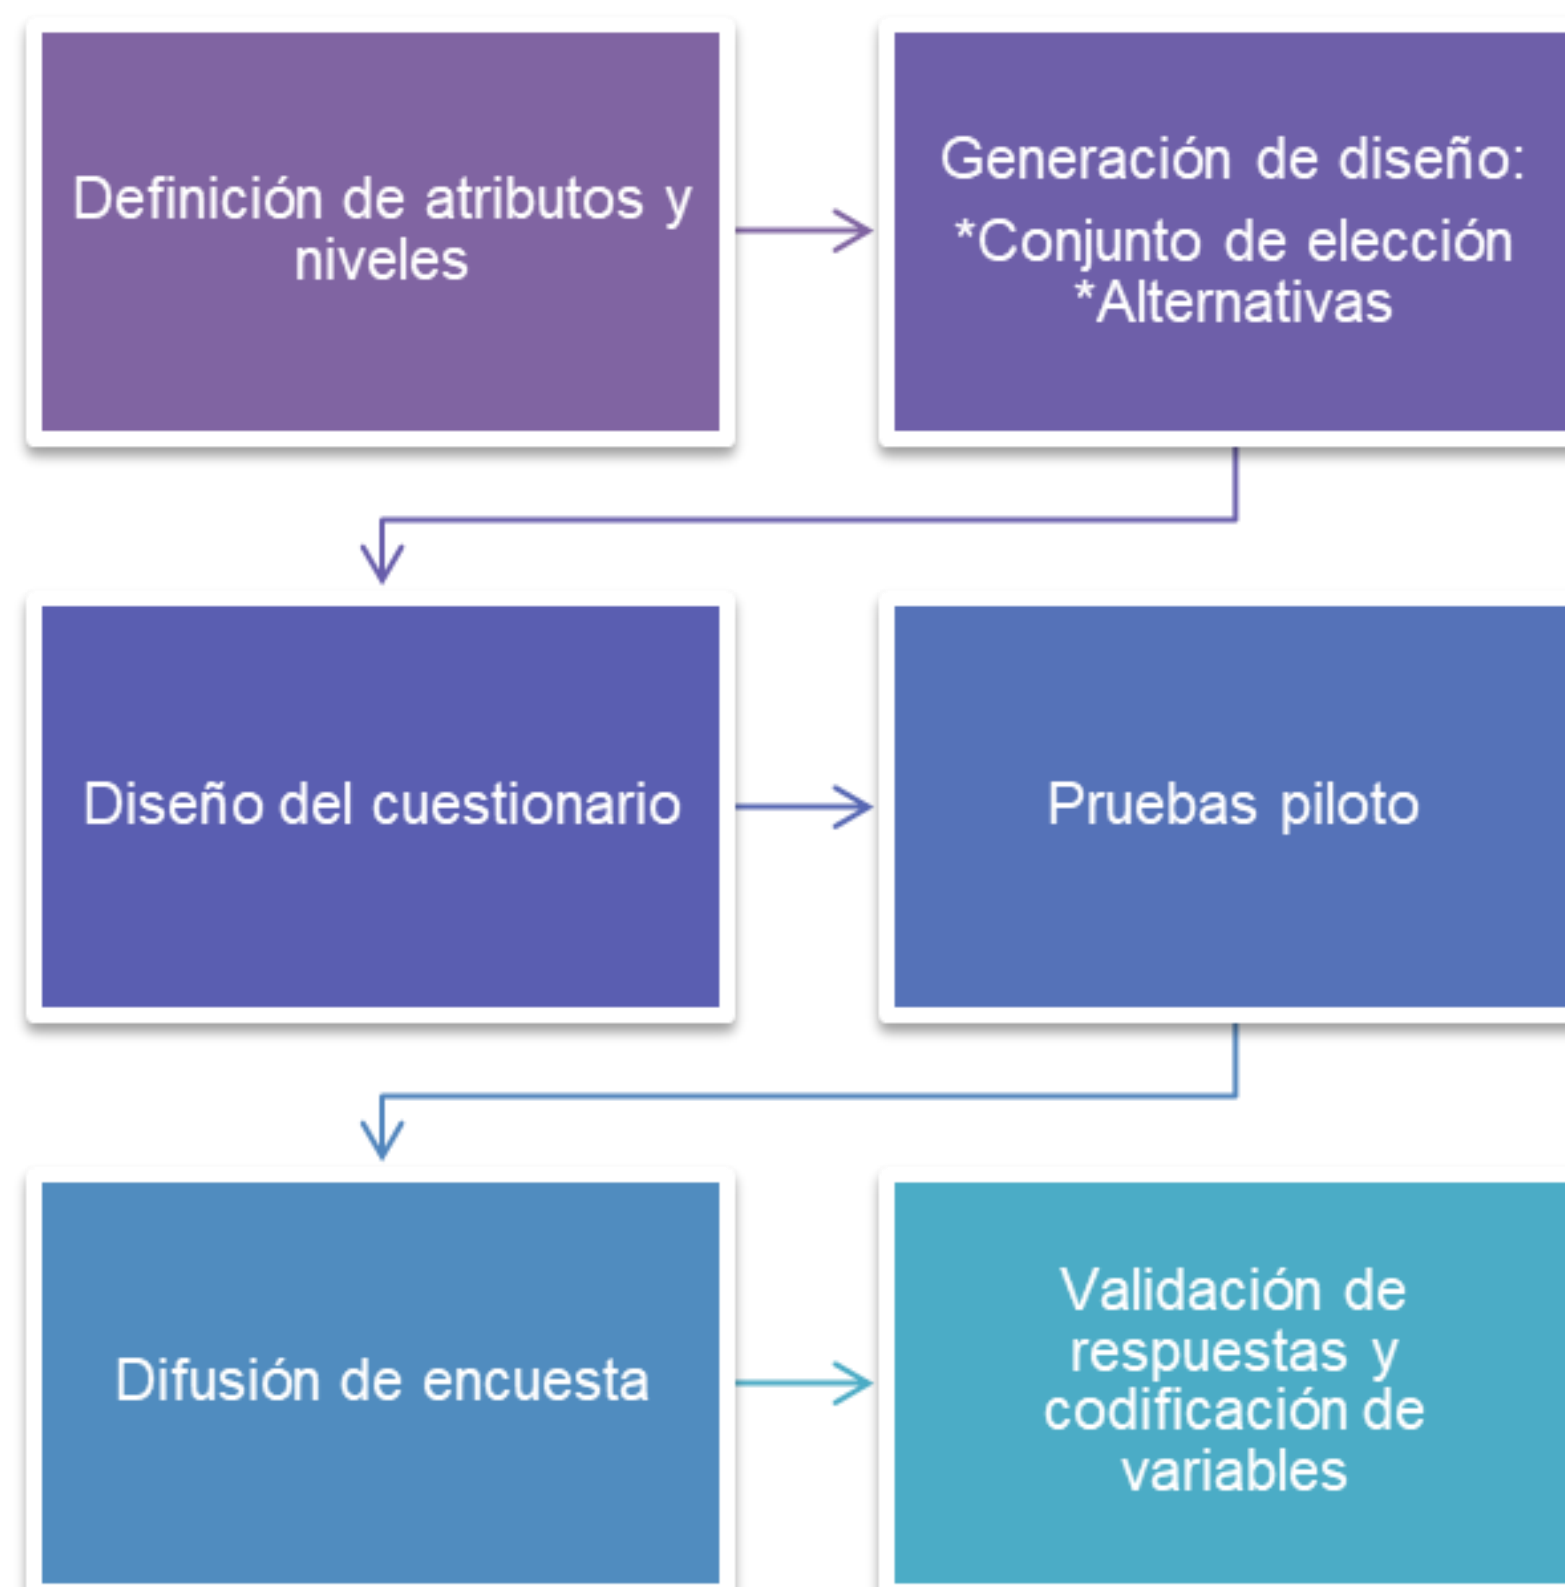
Definición de atributos y niveles

Generación de diseño:
*Conjunto de elección
*Alternativas

Diseño del cuestionario

Pruebas piloto

Difusión de encuesta

Validación de respuestas y codificación de variables